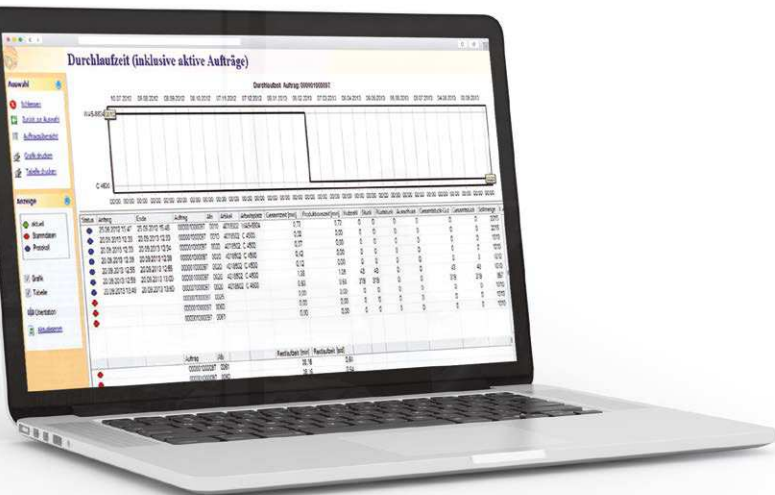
Durchlaufzeit (inklusive aktive Aufträge)

Auswahl

Schliessen

Zurück zur Auswahl

Auftragsübersicht

Grafik drucken

Tabelle drucken

Anzeige

aktuell

Stammdaten

Protokoll

Grafik

Tabelle

Überstation

aktualisieren

Durchlaufzeit Auftrag 000001000087

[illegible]

| Status | Auftrag | Ende | Auftrag | Ab | Artikel | Arbeitsplatz | Gesamtzeit [min] | Produktionszeit [min] | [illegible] | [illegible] | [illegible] | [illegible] | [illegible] | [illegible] | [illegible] |
|---|---|---|---|---|---|---|---|---|---|---|---|---|---|---|---|
| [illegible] | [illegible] | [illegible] | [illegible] | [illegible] | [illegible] | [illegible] | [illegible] | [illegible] | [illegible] | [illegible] | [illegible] | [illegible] | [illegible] | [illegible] | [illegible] |

| Auftrag | Ab | Restlaufzeit [min] | Restlaufzeit [std] |
|---|---|---|---|
| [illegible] | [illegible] | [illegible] | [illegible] |